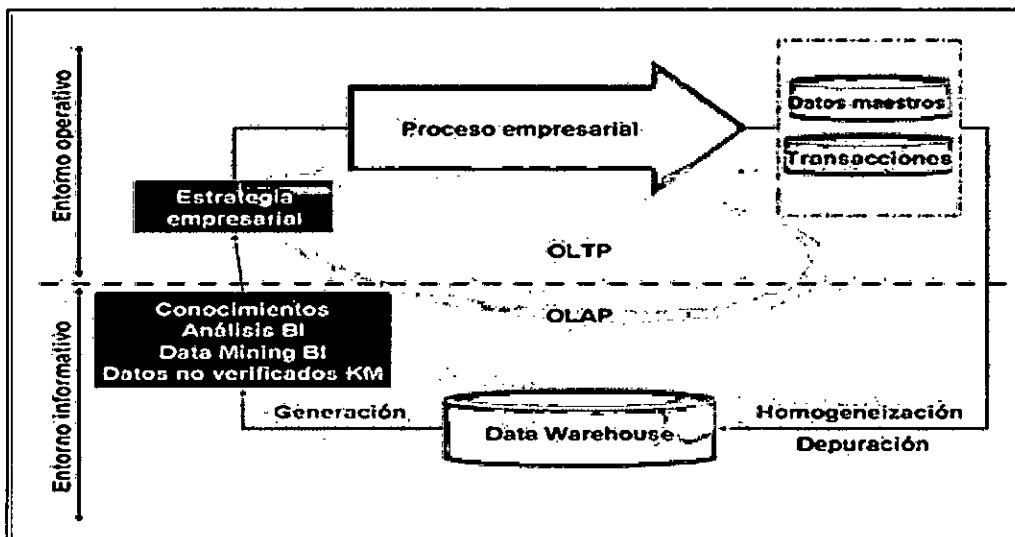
Entorno operativo

Proceso empresarial

Datos maestros

Transacciones

Estrategia empresarial

OLTP

OLAP

Entorno informativo

Conocimientos
Análisis BI
Data Mining BI
Datos no verificados KM

Generación

Data Warehouse

Homogeneización

Depuración